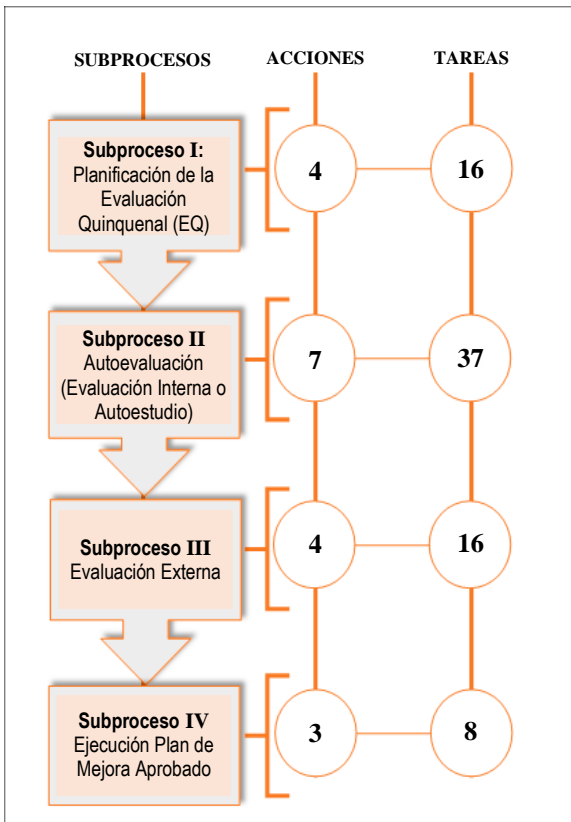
SUBPROCESOS

ACCIONES

TAREAS

Subproceso I:
Planificación de la Evaluación Quinquenal (EQ)

4

16

Subproceso II
Autoevaluación (Evaluación Interna o Autoestudio)

7

37

Subproceso III
Evaluación Externa

4

16

Subproceso IV
Ejecución Plan de Mejora Aprobado

3

8